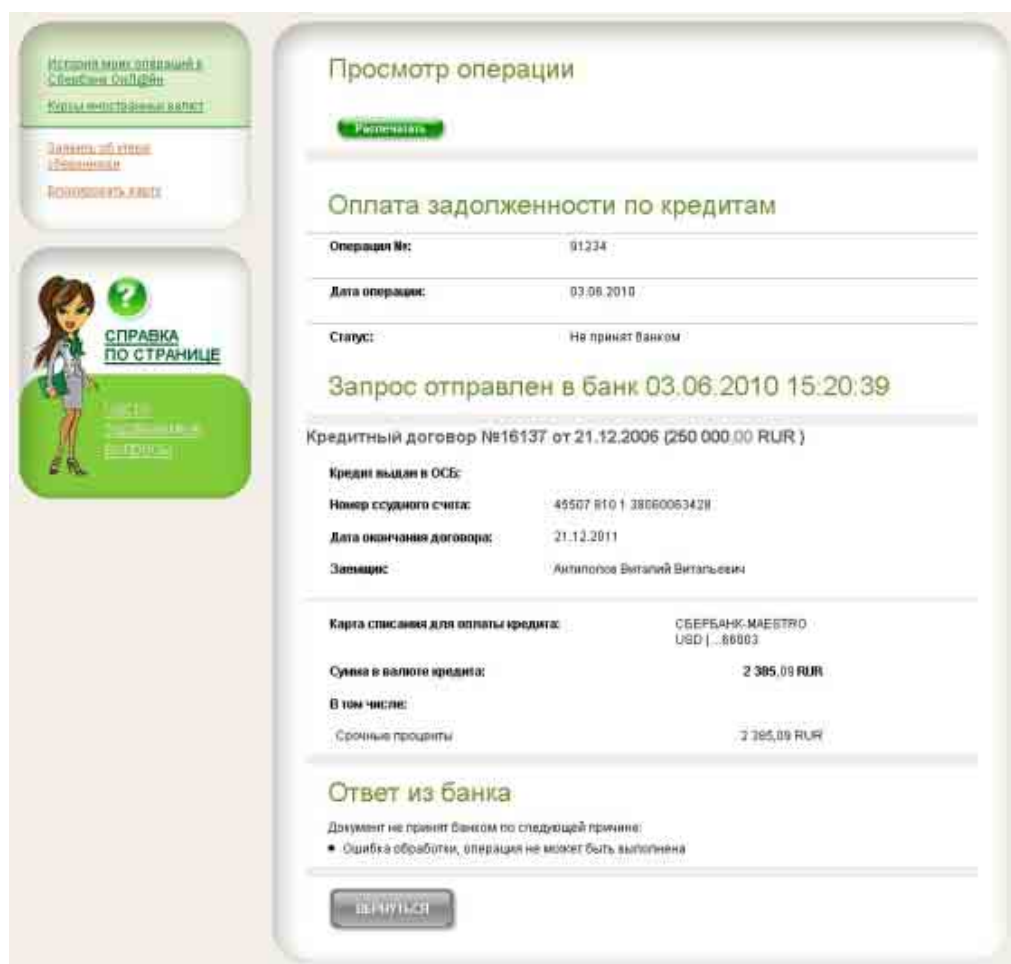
История моих операций в Сбербанк ОнЛ@йн

Курсы иностранных валют

Заявить об утере «Избранное»

Блокировать карту

СПРАВКА ПО СТРАНИЦЕ

Часто задаваемые вопросы

Просмотр операции

Распечатать

Оплата задолженности по кредитам

Операция №: 91234

Дата операции: 03.06.2010

Статус: Не принят банком

Запрос отправлен в банк 03.06.2010 15:20:39

Кредитный договор №16137 от 21.12.2006 (250 000,00 RUR )

Кредит выдан в ОСБ:

Номер ссудного счета: 45507 810 1 38060063428

Дата окончания договора: 21.12.2011

Заемщик: Антипопов Виталий Витальевич

Карта списания для оплаты кредита: СБЕРБАНК-MAESTRO USD | ...86003

Сумма в валюте кредита: 2 385,09 RUR

В том числе:

Срочные проценты 2 385,09 RUR

Ответ из банка

Документ не принят банком по следующей причине:

• Ошибка обработки, операция не может быть выполнена

Вернуться